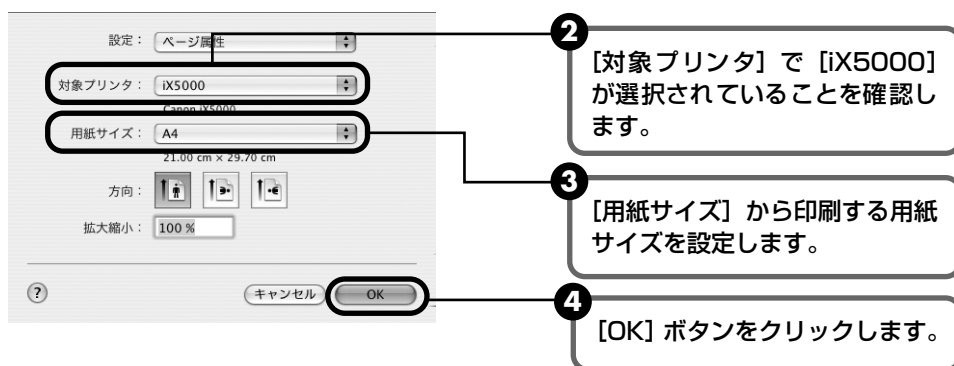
設定： ページ属性

対象プリンタ： iX5000

Canon iX5000

用紙サイズ： A4

21.00 cm × 29.70 cm

方向：

拡大縮小： 100 %

?

キャンセル

OK

2

[対象プリンタ] で [iX5000] が選択されていることを確認します。

3

[用紙サイズ] から印刷する用紙サイズを設定します。

4

[OK] ボタンをクリックします。